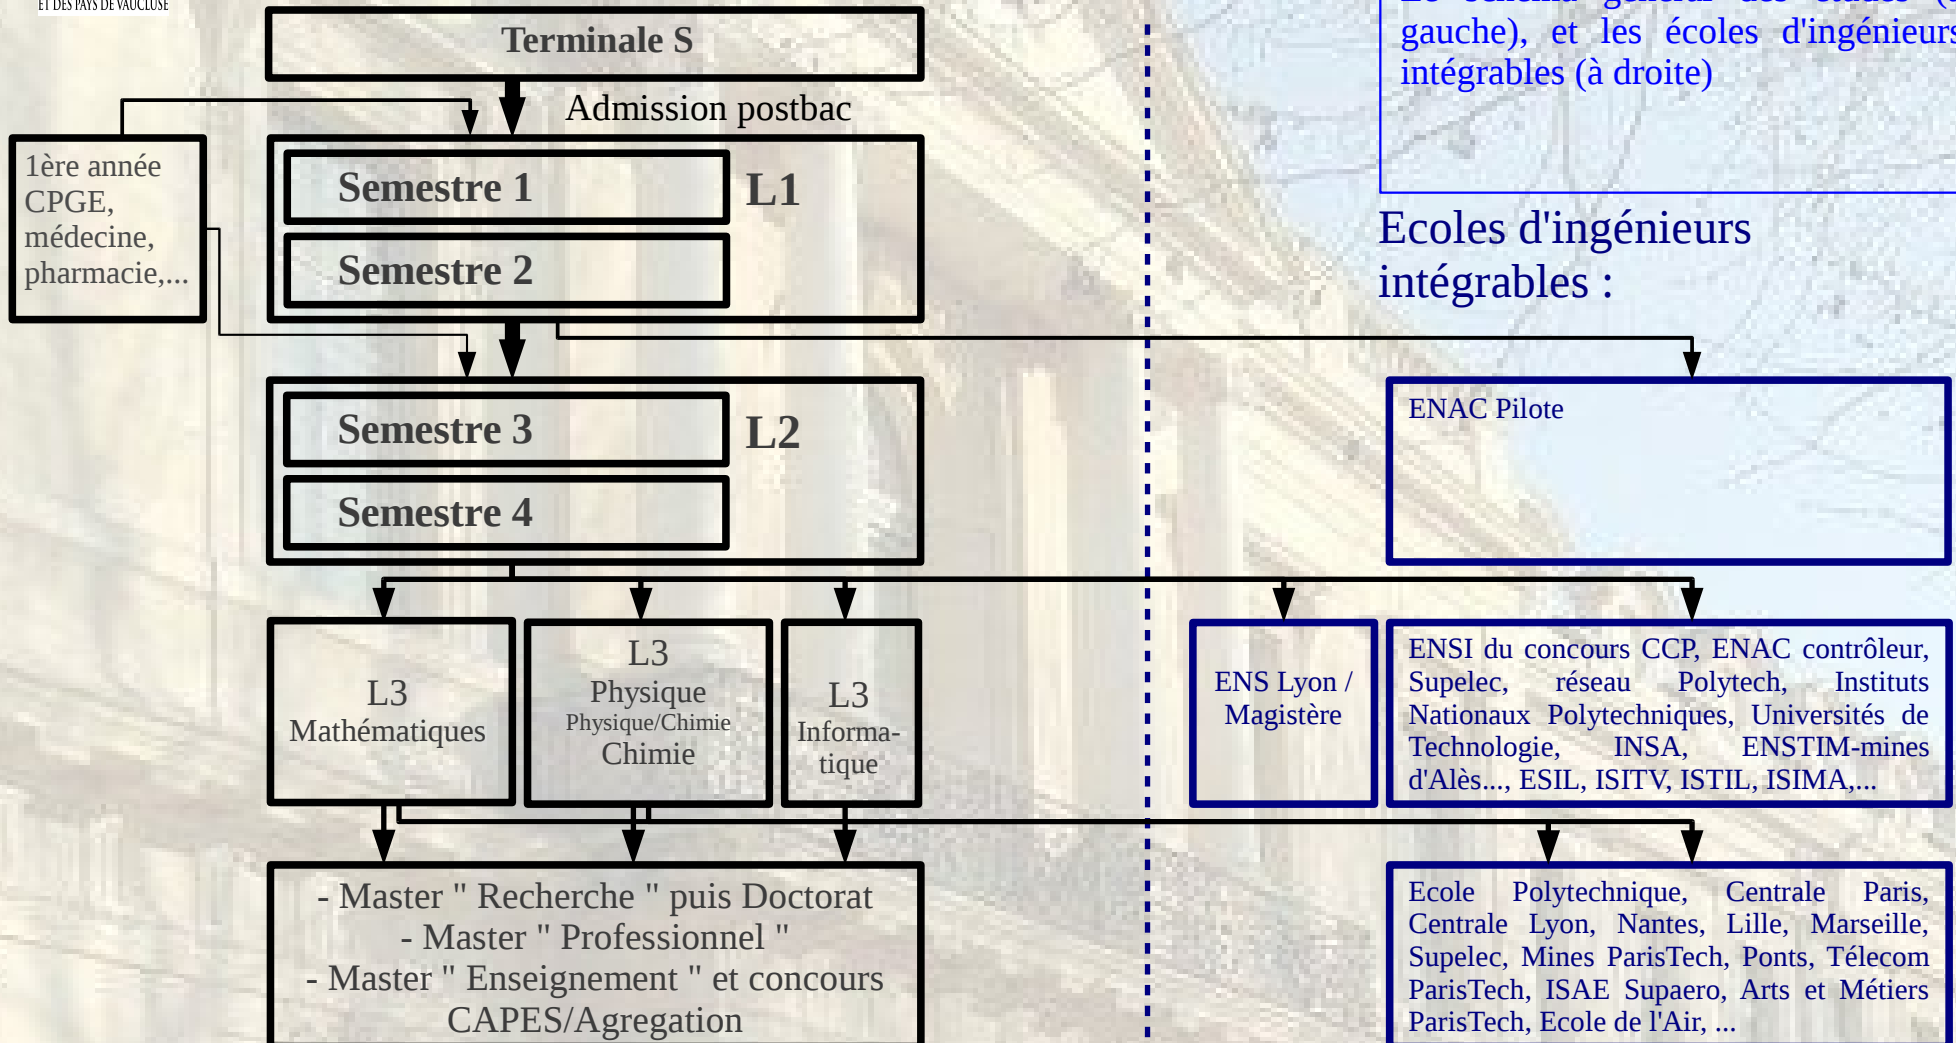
ET DES PAYS DE VAUCLUSE

Terminale S

Admission postbac

1ère année CPGE, médecine, pharmacie,...

Semestre 1

Semestre 2

L1

Semestre 3

Semestre 4

L2

L3 Mathématiques

L3 Physique Physique/Chimie Chimie

L3 Informatique

- Master " Recherche " puis Doctorat
- Master " Professionnel "
- Master " Enseignement " et concours CAPES/Agregation

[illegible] gauche), et les écoles d'ingénieurs intégrables (à droite)

Ecoles d'ingénieurs intégrables :

ENAC Pilote

ENS Lyon / Magistère

ENSI du concours CCP, ENAC contrôleur, Supelec, réseau Polytech, Instituts Nationaux Polytechniques, Universités de Technologie, INSA, ENSTIM-mines d'Alès..., ESIL, ISITV, ISTIL, ISIMA,...

Ecole Polytechnique, Centrale Paris, Centrale Lyon, Nantes, Lille, Marseille, Supelec, Mines ParisTech, Ponts, Télecom ParisTech, ISAE Supaero, Arts et Métiers ParisTech, Ecole de l'Air, ...